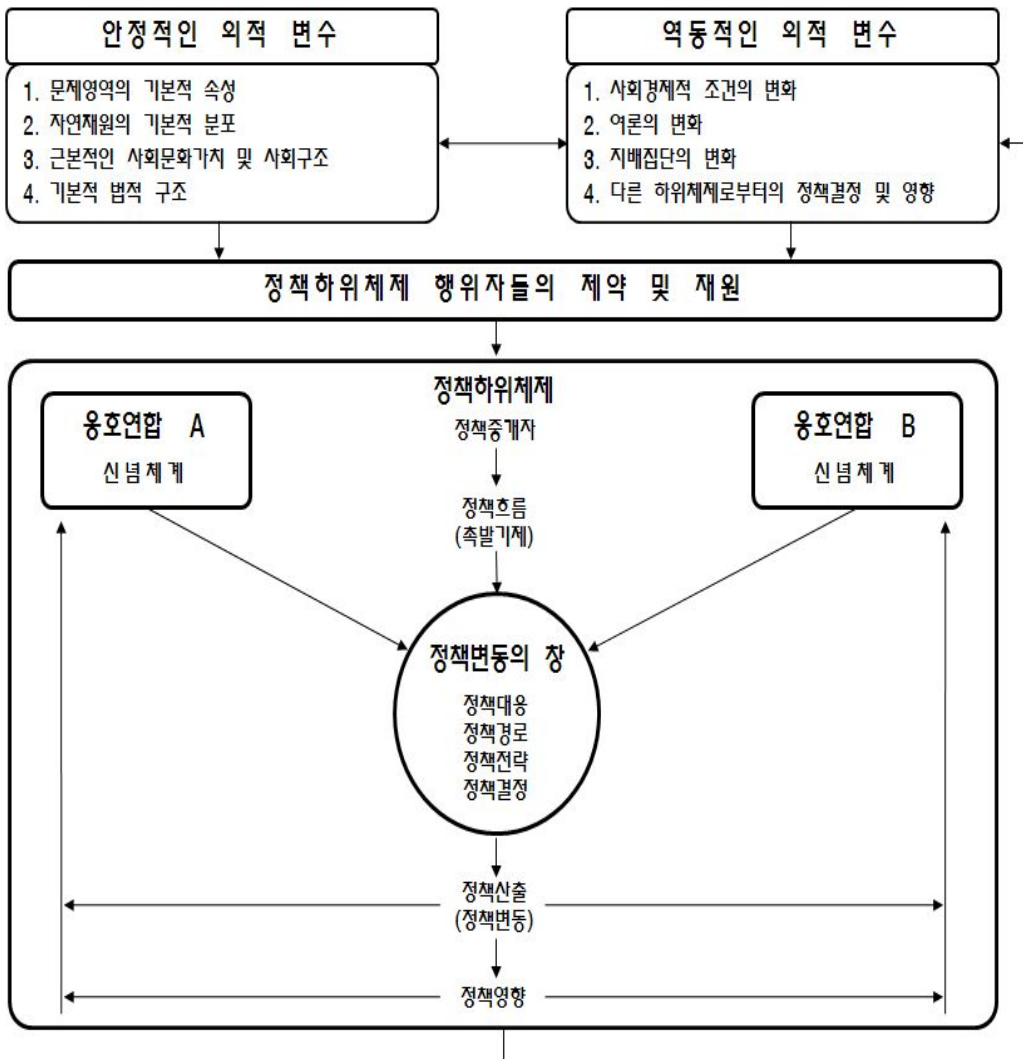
안정적인 외적 변수

1. 문제영역의 기본적 속성
2. 자연재원의 기본적 분포
3. 근본적인 사회문화가치 및 사회구조
4. 기본적 법적 구조

역동적인 외적 변수

1. 사회경제적 조건의 변화
2. 여론의 변화
3. 지배집단의 변화
4. 다른 하위체제로부터의 정책결정 및 영향

정책하위체제 행위자들의 제약 및 재원

정책하위체제

옹호연합 A
신념체계

정책중개자

옹호연합 B
신념체계

정책흐름
(촉발기제)

정책변동의 창
정책대응
정책경로
정책전략
정책결정

정책산출
(정책변동)

정책영향